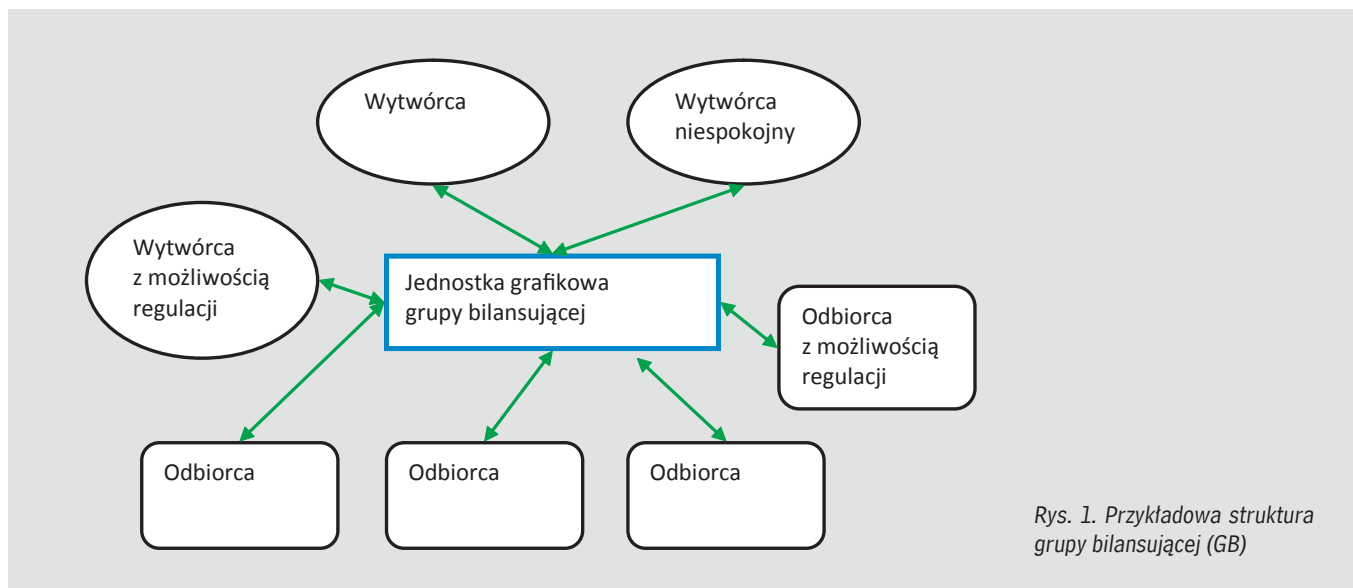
Wytwórca

Wytwórca niespokojny

Wytwórca z możliwością regulacji

Jednostka grafikowa grupy bilansującej

Odbiorca z możliwością regulacji

Odbiorca

Odbiorca

Odbiorca

Rys. 1. Przykładowa struktura grupy bilansującej (GB)